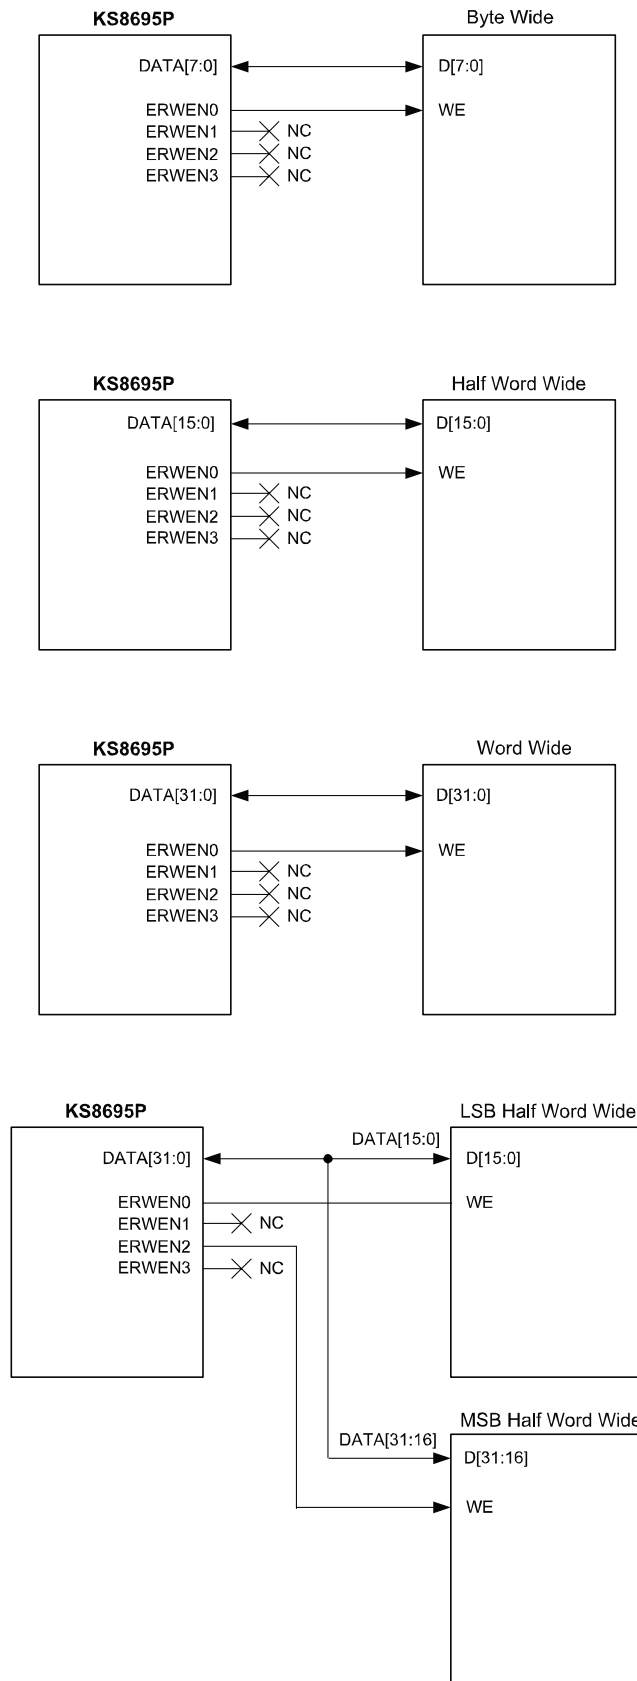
KS8695P

Byte Wide

DATA[7:0]

D[7:0]

ERWEN0

WE

ERWEN1 NC

ERWEN2 NC

ERWEN3 NC

KS8695P

Half Word Wide

DATA[15:0]

D[15:0]

ERWEN0

WE

ERWEN1 NC

ERWEN2 NC

ERWEN3 NC

KS8695P

Word Wide

DATA[31:0]

D[31:0]

ERWEN0

WE

ERWEN1 NC

ERWEN2 NC

ERWEN3 NC

KS8695P

LSB Half Word Wide

DATA[31:0]

DATA[15:0]

D[15:0]

ERWEN0

WE

ERWEN1 NC

ERWEN2

ERWEN3 NC

MSB Half Word Wide

DATA[31:16]

D[31:16]

WE